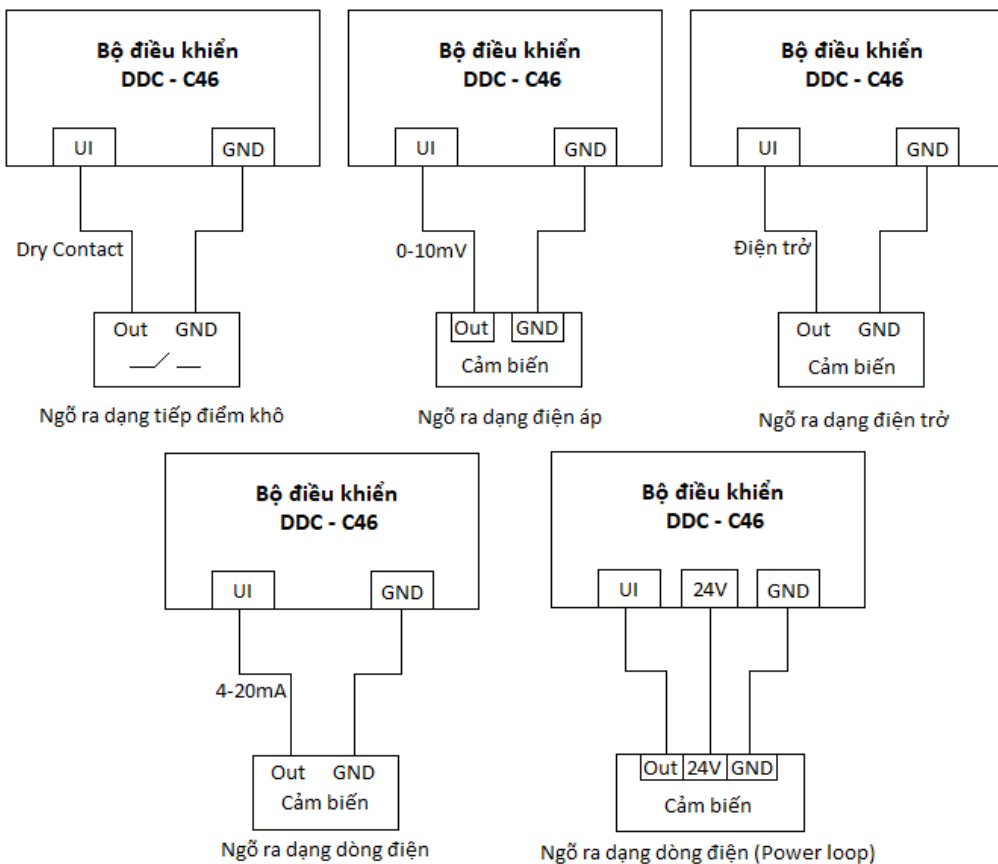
Bộ điều khiển
DDC - C46

UI
GND

Dry Contact

Out GND

Ngõ ra dạng tiếp điểm khô

Bộ điều khiển
DDC - C46

UI
GND

0-10mV

Out GND
Cảm biến

Ngõ ra dạng điện áp

Bộ điều khiển
DDC - C46

UI
GND

Điện trở

Out GND
Cảm biến

Ngõ ra dạng điện trở

Bộ điều khiển
DDC - C46

UI
GND

4-20mA

Out GND
Cảm biến

Ngõ ra dạng dòng điện

Bộ điều khiển
DDC - C46

UI
24V
GND

Out 24V GND
Cảm biến

Ngõ ra dạng dòng điện (Power loop)